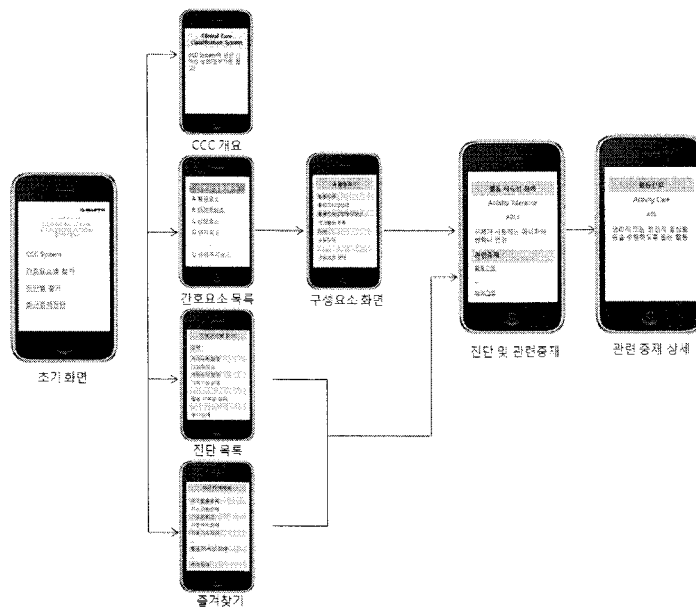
Clinical Care Classification System

CCC 개요

CCC System

간호요소 찾기

진단명 찾기

즐겨찾기

초기 화면

간호요소 목록

구성요소 화면

진단 목록

즐겨찾기

활동 지속성 장애

Activity Tolerance

A01

관련중재

진단 및 관련중재

활동치료

Activity Care

A01

관련 중재 상세